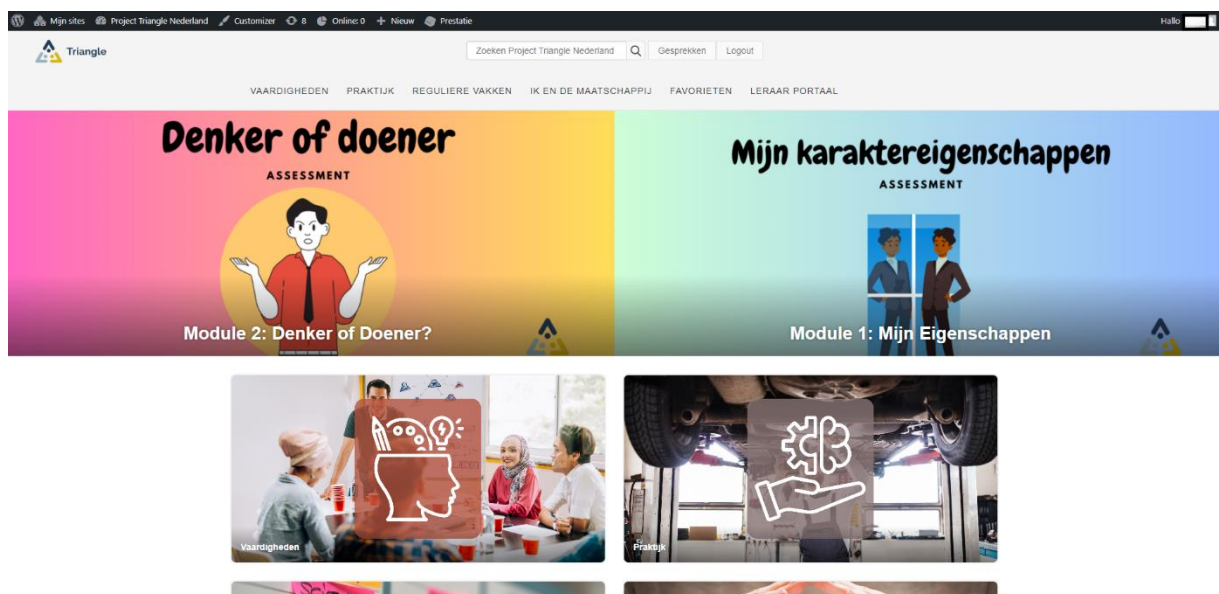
Mijn sites Project Triangle Nederland Customizer 8 Online: 0 + Nieuw Prestatie Hallo

Triangle

Zoeken Project Triangle Nederland Gesprekken Logout

VAARDIGHEDEN PRAKTIJK REGULIERE VAKKEN IK EN DE MAATSCHAPPIJ FAVORIETEN LERAAR PORTAAL

Denker of doener
ASSESSMENT
Module 2: Denker of Doener?

Mijn karaktereigenschappen
ASSESSMENT
Module 1: Mijn Eigenschappen

Vaardigheden

Praktijk